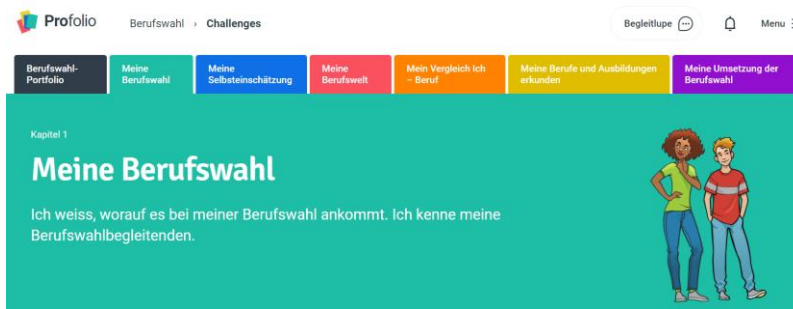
Profolio Berufswahl › Challenges Begleitlupe Menu

Berufswahl-Portfolio

Meine Berufswahl

Meine Selbsteinschätzung

Meine Berufswelt

Mein Vergleich Ich – Beruf

Meine Berufe und Ausbildungen erkunden

Meine Umsetzung der Berufswahl

Kapitel 1

Meine Berufswahl

Ich weiss, worauf es bei meiner Berufswahl ankommt. Ich kenne meine Berufswahlbegleitenden.